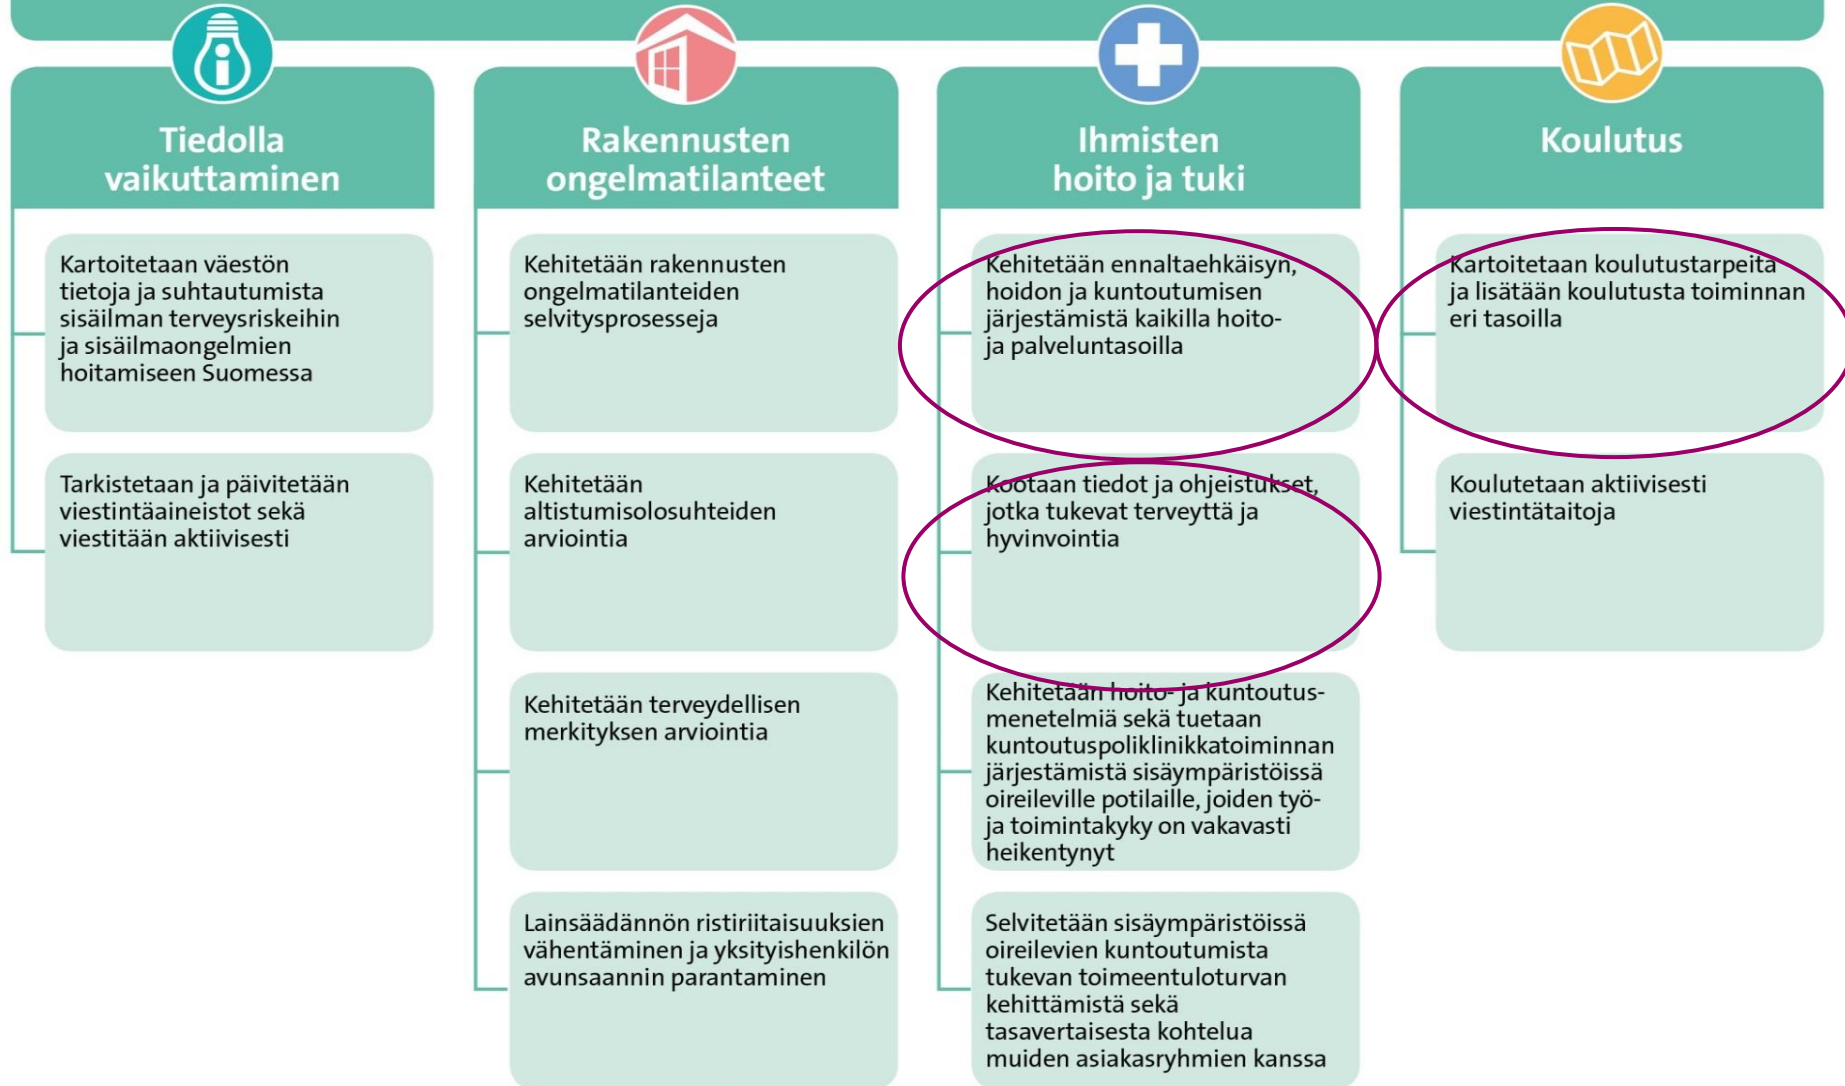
Tiedolla vaikuttaminen

Kartoitetaan väestön tietoja ja suhtautumista sisäilman terveysriskeihin ja sisäilmaongelmien hoitamiseen Suomessa

Tarkistetaan ja päivitetään viestintäaineistot sekä viestitään aktiivisesti

Rakennusten ongelmatilanteet

Kehitetään rakennusten ongelmatilanteiden selvitysprosesseja

Kehitetään altistumisolosuhteiden arviointia

Kehitetään terveydellisen merkityksen arviointia

Lainsäädännön ristiriitaisuuksien vähentäminen ja yksityishenkilön avunsaannin parantaminen

Ihmisten hoito ja tuki

Kehitetään ennaltaehkäisyn, hoidon ja kuntoutumisen järjestämistä kaikilla hoito- ja palveluntasoilla

Kootaan tiedot ja ohjeistukset, jotka tukevat terveyttä ja hyvinvointia

Kehitetään hoito- ja kuntoutusmenetelmiä sekä tuetaan kuntoutuspoliklinikkatoiminnan järjestämistä sisäympäristöissä oireileville potilaille, joiden työ- ja toimintakyky on vakavasti heikentynyt

Selvitetään sisäympäristöissä oireilevien kuntoutumista tukevan toimeentuloturvan kehittämistä sekä tasavertaisesta kohtelua muiden asiakasryhmien kanssa

Koulutus

Kartoitetaan koulutustarpeita ja lisätään koulutusta toiminnan eri tasoilla

Koulutetaan aktiivisesti viestintätaitoja